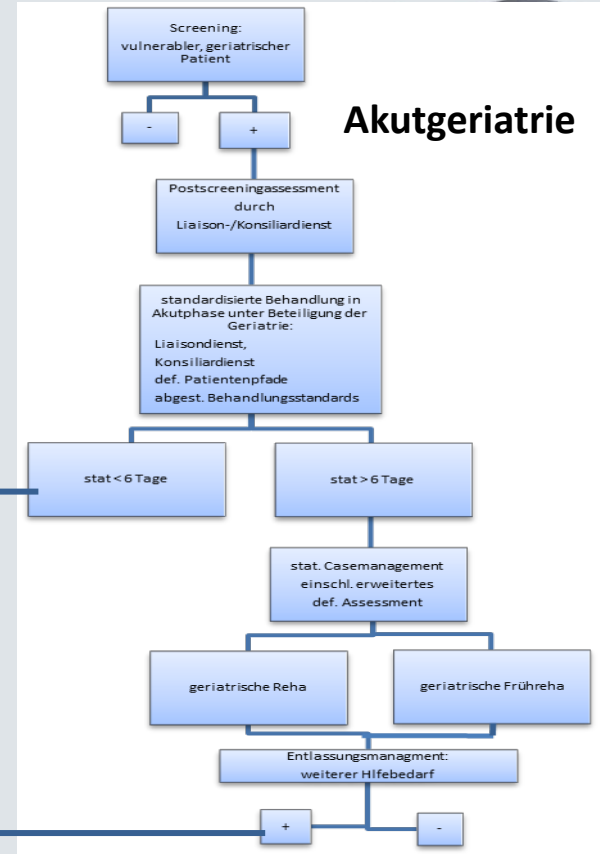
Screening:
vulnerabler, geriatrischer Patient

Akutgeriatrie

-

+

Postscreeningassessment durch Liaison-/Konsiliardienst

standardisierte Behandlung in Akutphase unter Beteiligung der Geriatrie:
Liaisondienst,
Konsiliardienst
def. Patientenpfade
abgest. Behandlungsstandards

stat < 6 Tage

stat > 6 Tage

stat. Casemanagement einschl. erweitertes def. Assessment

geriatrische Reha

geriatrische Frühreha

Entlassungsmanagment:
weiterer HIfebedarf

+

-